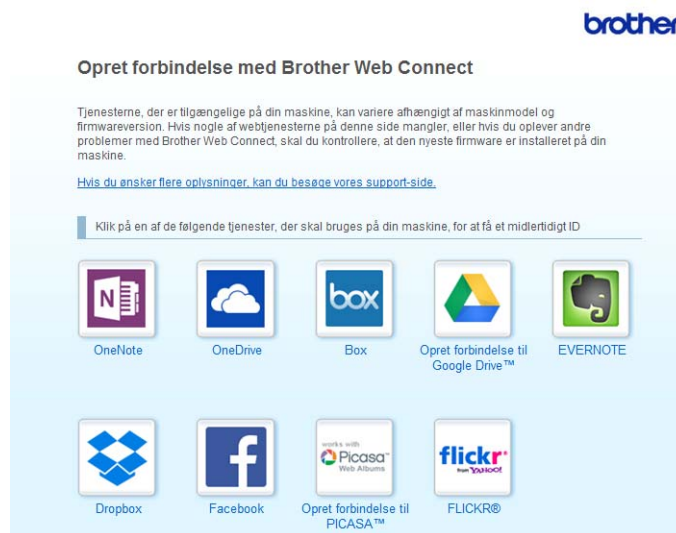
brother

Opret forbindelse med Brother Web Connect

Tjenesterne, der er tilgængelige på din maskine, kan variere afhængigt af maskinmodel og firmwareversion. Hvis nogle af webtjenesterne på denne side mangler, eller hvis du oplever andre problemer med Brother Web Connect, skal du kontrollere, at den nyeste firmware er installeret på din maskine.

Hvis du ønsker flere oplysninger, kan du besøge vores support-side.

Klik på en af de følgende tjenester, der skal bruges på din maskine, for at få et midlertidigt ID

N
OneNote

OneDrive

box
Box

Opret forbindelse til Google Drive™

EVERNOTE

Dropbox

f
Facebook

works with Picasa Web Albums
Opret forbindelse til PICASA™

flickr from YAHOO!
FLICKR®